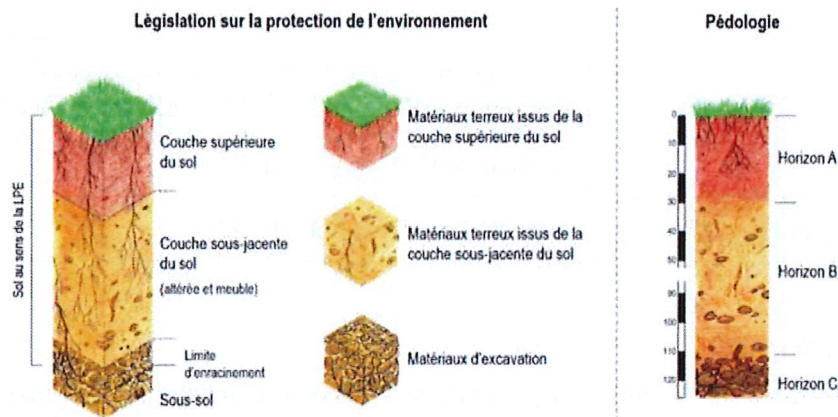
Législation sur la protection de l'environnement

Sol au sens de la LPE

Couche supérieure du sol

Couche sous-jacente du sol (altérée et meuble)

Limite d'enracinement

Sous-sol

Matériaux terreux issus de la couche supérieure du sol

Matériaux terreux issus de la couche sous-jacente du sol

Matériaux d'excavation

Pédologie

0
10
20
30
40
50
90
100
110
120

Horizon A

Horizon B

Horizon C